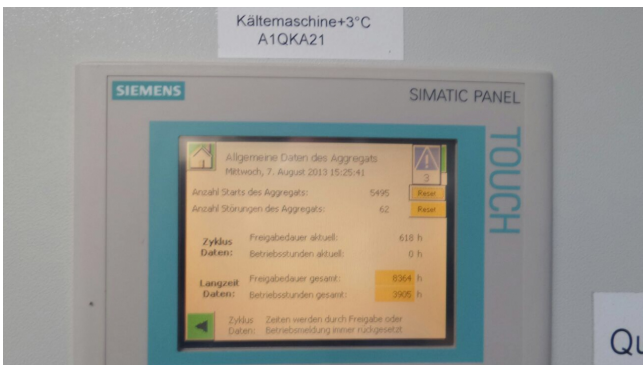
Kältemaschine+3°C
A1QKA21

SIEMENS

SIMATIC PANEL

TOUCH

Allgemeine Daten des Aggregats
Mittwoch, 7. August 2013 15:25:41

3

Anzahl Starts des Aggregats: 5495 Reset

Anzahl Störungen des Aggregats: 62 Reset

Zyklus Daten: Freigabedauer aktuell: 618 h
Betriebsstunden aktuell: 0 h

Langzeit Daten: Freigabedauer gesamt: 8364 h
Betriebsstunden gesamt: 3905 h

Zyklus Daten: Zeiten werden durch Freigabe oder Betriebsmeldung immer rückgesetzt

Qu